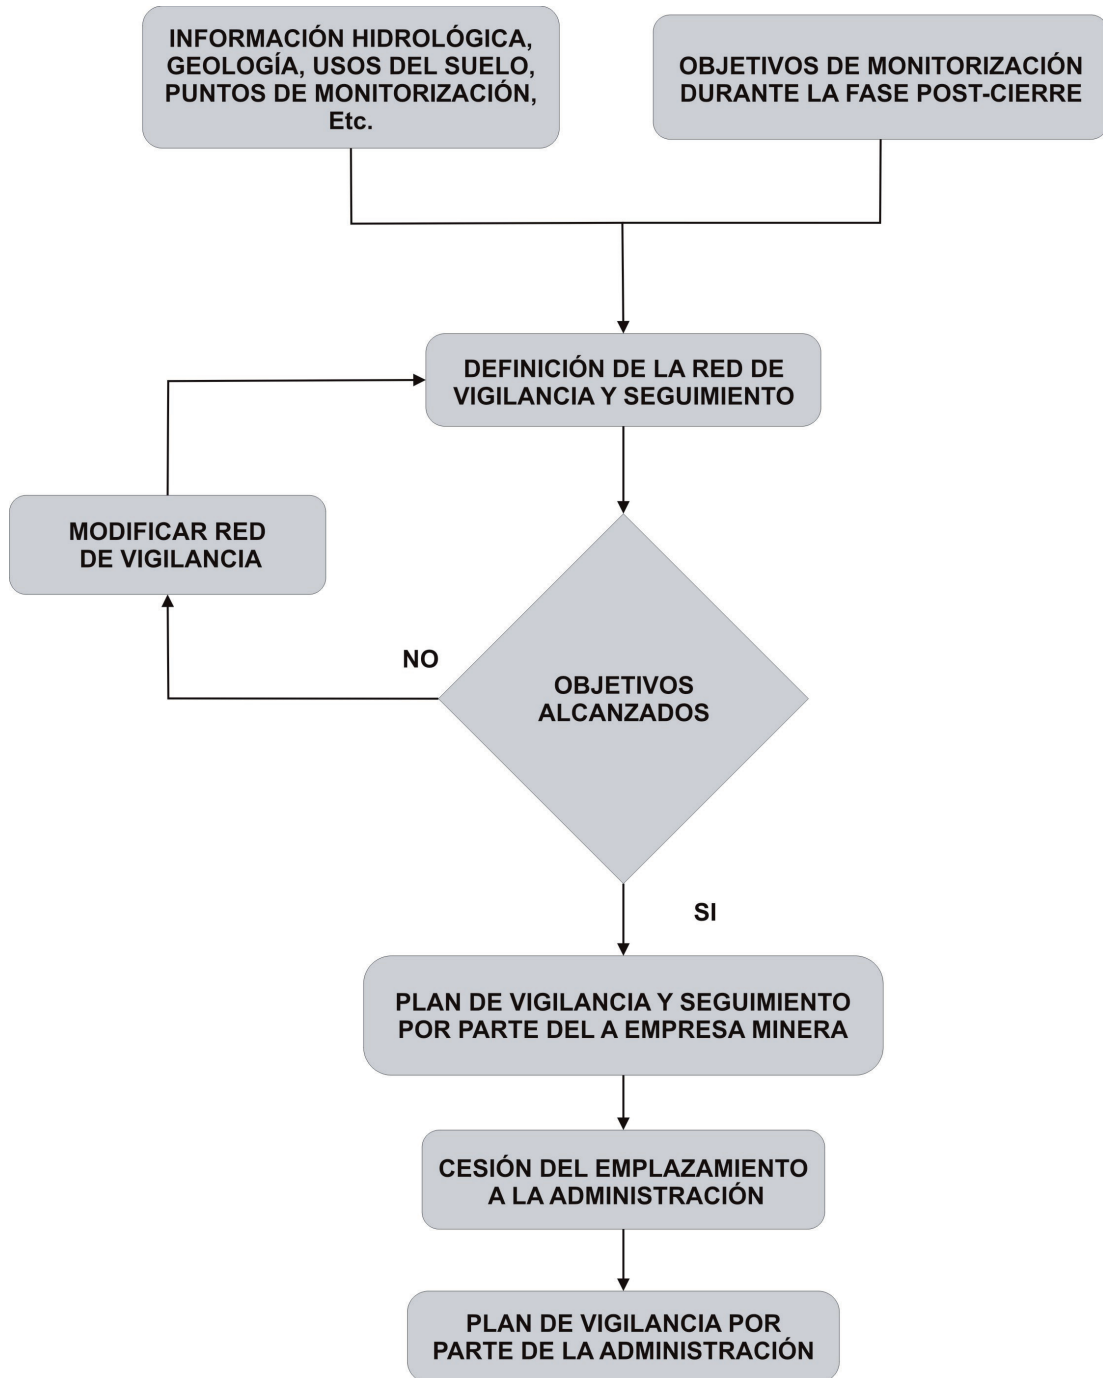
INFORMACIÓN HIDROLÓGICA, GEOLOGÍA, USOS DEL SUELO, PUNTOS DE MONITORIZACIÓN, Etc.

OBJETIVOS DE MONITORIZACIÓN DURANTE LA FASE POST-CIERRE

DEFINICIÓN DE LA RED DE VIGILANCIA Y SEGUIMIENTO

MODIFICAR RED DE VIGILANCIA

NO

OBJETIVOS ALCANZADOS

SI

PLAN DE VIGILANCIA Y SEGUIMIENTO POR PARTE DEL A EMPRESA MINERA

CESIÓN DEL EMPLAZAMIENTO A LA ADMINISTRACIÓN

PLAN DE VIGILANCIA POR PARTE DE LA ADMINISTRACIÓN